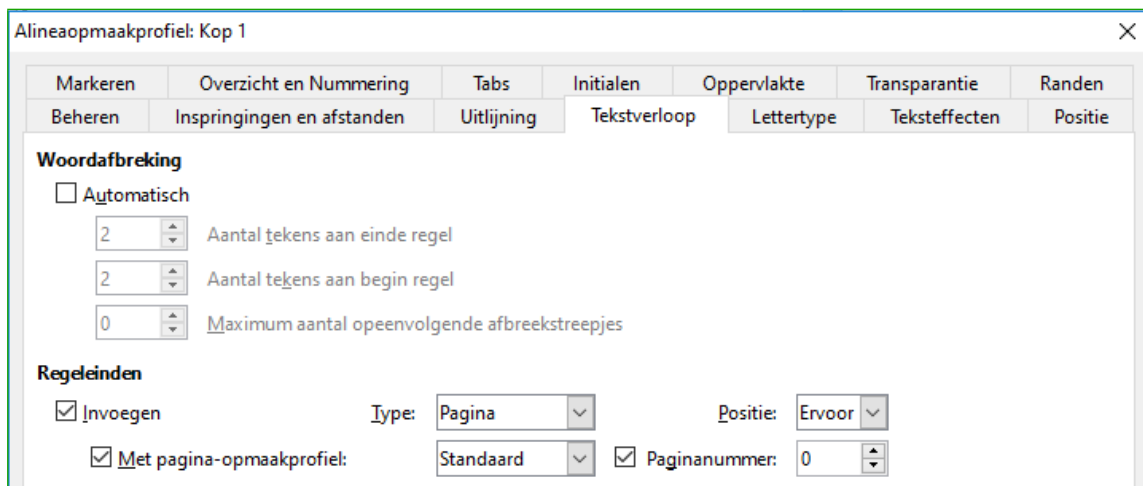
Alineaopmaakprofiel: Kop 1

Markeren | Overzicht en Nummering | Tabs | Initialen | Oppervlakte | Transparantie | Randen
Beheren | Inspringingen en afstanden | Uitlijning | Tekstverloop | Lettertype | Teksteffecten | Positie

Woordafbreking

☐ Automatisch

2 Aantal tekens aan einde regel

2 Aantal tekens aan begin regel

0 Maximum aantal opeenvolgende afbreekstreepjes

Regeleinden

☑ Invoegen Type: Pagina Positie: Ervoor

☑ Met pagina-opmaakprofiel: Standaard ☑ Paginanummer: 0